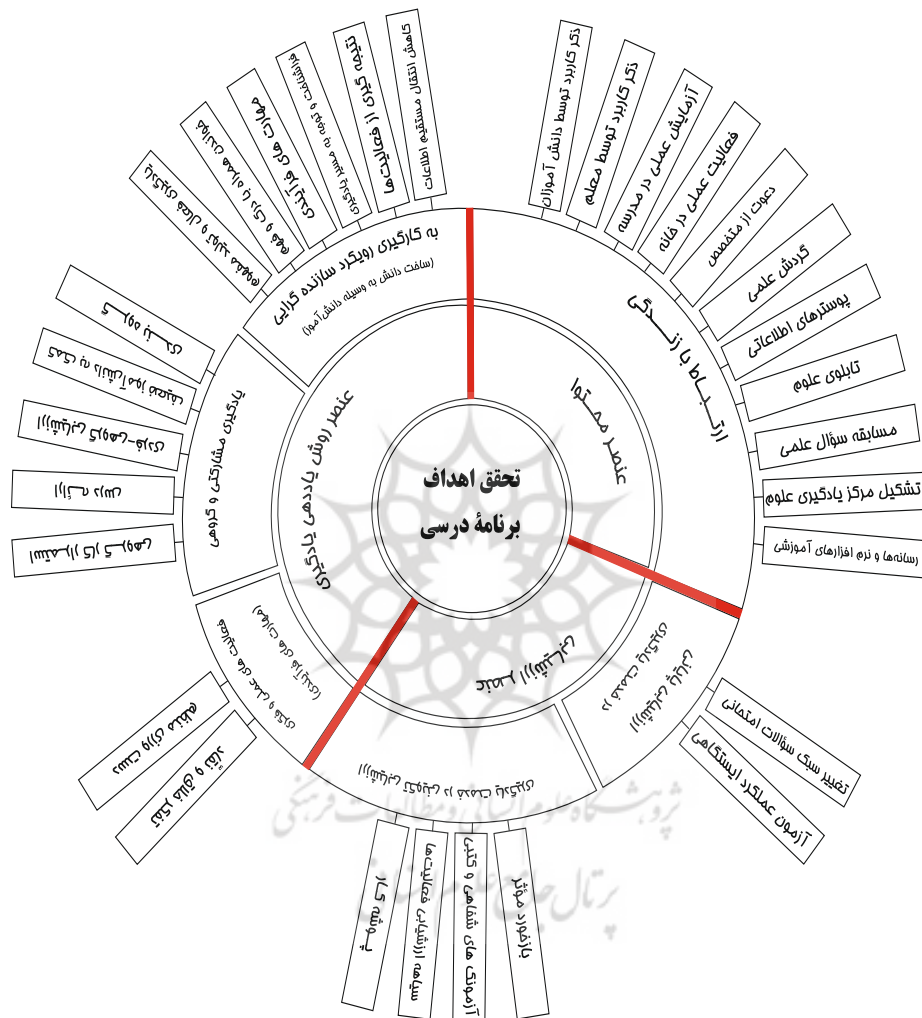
تحقق اهداف
برنامهٔ درسی

عنصر محتوا

ارتباط با زندگی

ذکر کاربرد توسط دانش آموزان

ذکر کاربرد توسط معلم

آزمایش عملی در مدرسه

فعالیت عملی در خانه

دعوت از متخصص

گردش علمی

پوسترهای اطلاعاتی

تابلوی علوم

مسابقه سؤال علمی

تشکیل مرکز یادگیری علوم

رسانه‌ها و نرم افزارهای آموزشی

عنصر ارزشیابی

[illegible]

تغییر سبک سؤالات امتحانی

آزمون عملکرد (ایستگاهی)

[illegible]

بازخورد مؤثر

آزمونک های شفاهی و کتبی

سهم (ارزشیابی فعالیت‌ها)

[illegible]

عنصر روش یاددهی یادگیری

به کارگیری رویکرد سازنده گرایی
(ساخت دانش به وسیله دانش‌آموز)

کاهش انتقال مستقیم اطلاعات

نتیجه گیری از فعالیت‌ها

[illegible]

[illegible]

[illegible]

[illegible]

یادگیری مشارکتی و گروهی

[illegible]

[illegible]

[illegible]

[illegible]

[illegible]

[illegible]

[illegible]

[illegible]

پژوهشگاه علوم انسانی و مطالعات فرهنگی
پرتال جامع علوم انسانی